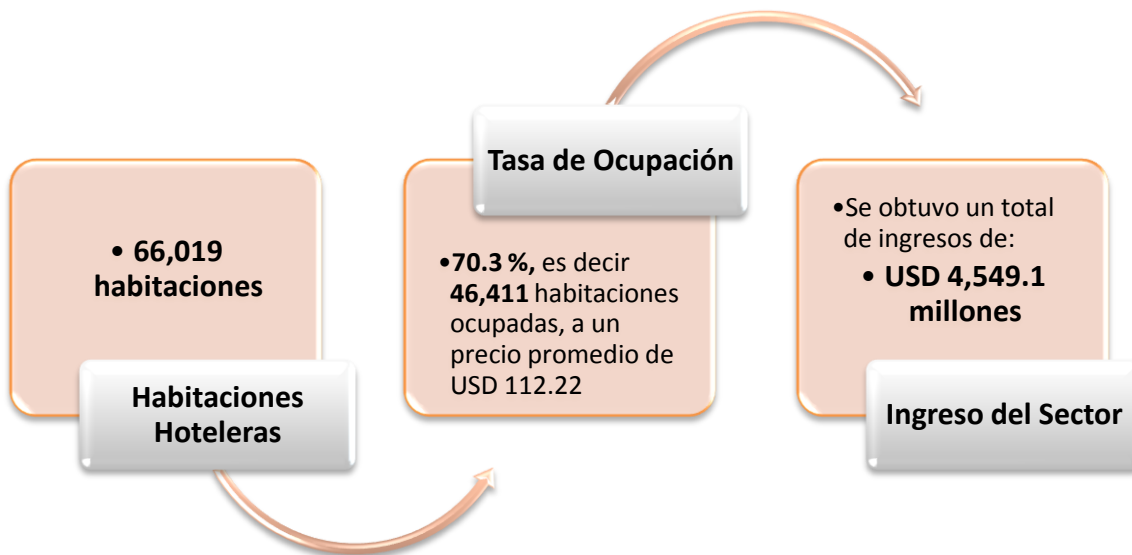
• 66,019 habitaciones

Habitaciones Hoteleras

Tasa de Ocupación

•70.3 %, es decir 46,411 habitaciones ocupadas, a un precio promedio de USD 112.22

•Se obtuvo un total de ingresos de:

• USD 4,549.1 millones

Ingreso del Sector